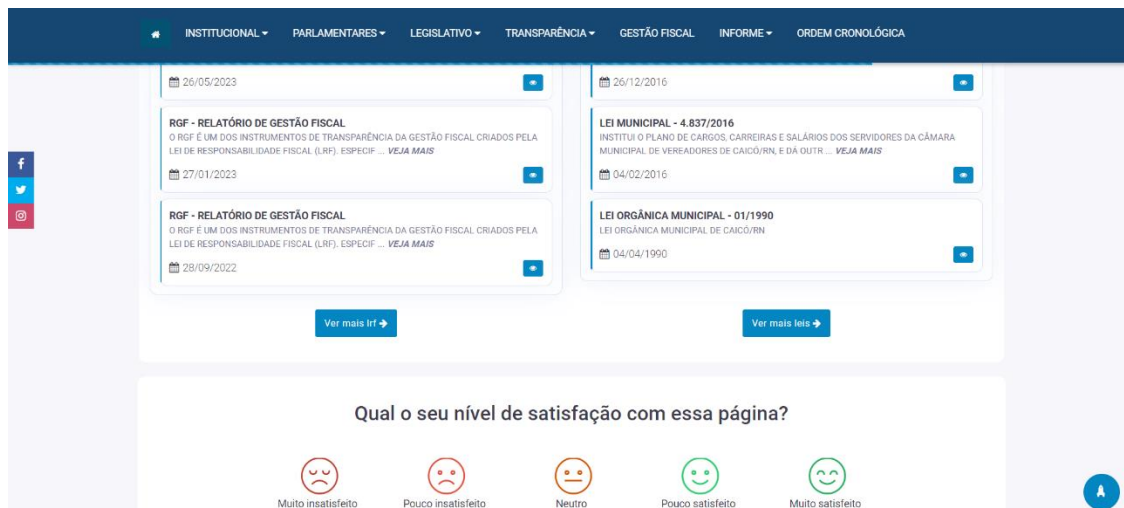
INSTITUCIONAL ▾ PARLAMENTARES ▾ LEGISLATIVO ▾ TRANSPARÊNCIA ▾ GESTÃO FISCAL INFORME ▾ ORDEM CRONOLÓGICA

26/05/2023

RGF - RELATÓRIO DE GESTÃO FISCAL
O RGF É UM DOS INSTRUMENTOS DE TRANSPARÊNCIA DA GESTÃO FISCAL CRIADOS PELA LEI DE RESPONSABILIDADE FISCAL (LRF). ESPECIF ... VEJA MAIS

27/01/2023

RGF - RELATÓRIO DE GESTÃO FISCAL
O RGF É UM DOS INSTRUMENTOS DE TRANSPARÊNCIA DA GESTÃO FISCAL CRIADOS PELA LEI DE RESPONSABILIDADE FISCAL (LRF). ESPECIF ... VEJA MAIS

28/09/2022

Ver mais lrf

26/12/2016

LEI MUNICIPAL - 4.837/2016
INSTITUI O PLANO DE CARGOS, CARREIRAS E SALÁRIOS DOS SERVIDORES DA CÂMARA MUNICIPAL DE VEREADORES DE CAICÓ/RN, E DÁ OUTR ... VEJA MAIS

04/02/2016

LEI ORGÂNICA MUNICIPAL - 01/1990
LEI ORGÂNICA MUNICIPAL DE CAICÓ/RN

04/04/1990

Ver mais leis

Qual o seu nível de satisfação com essa página?

Muito insatisfeito Pouco insatisfeito Neutro Pouco satisfeito Muito satisfeito